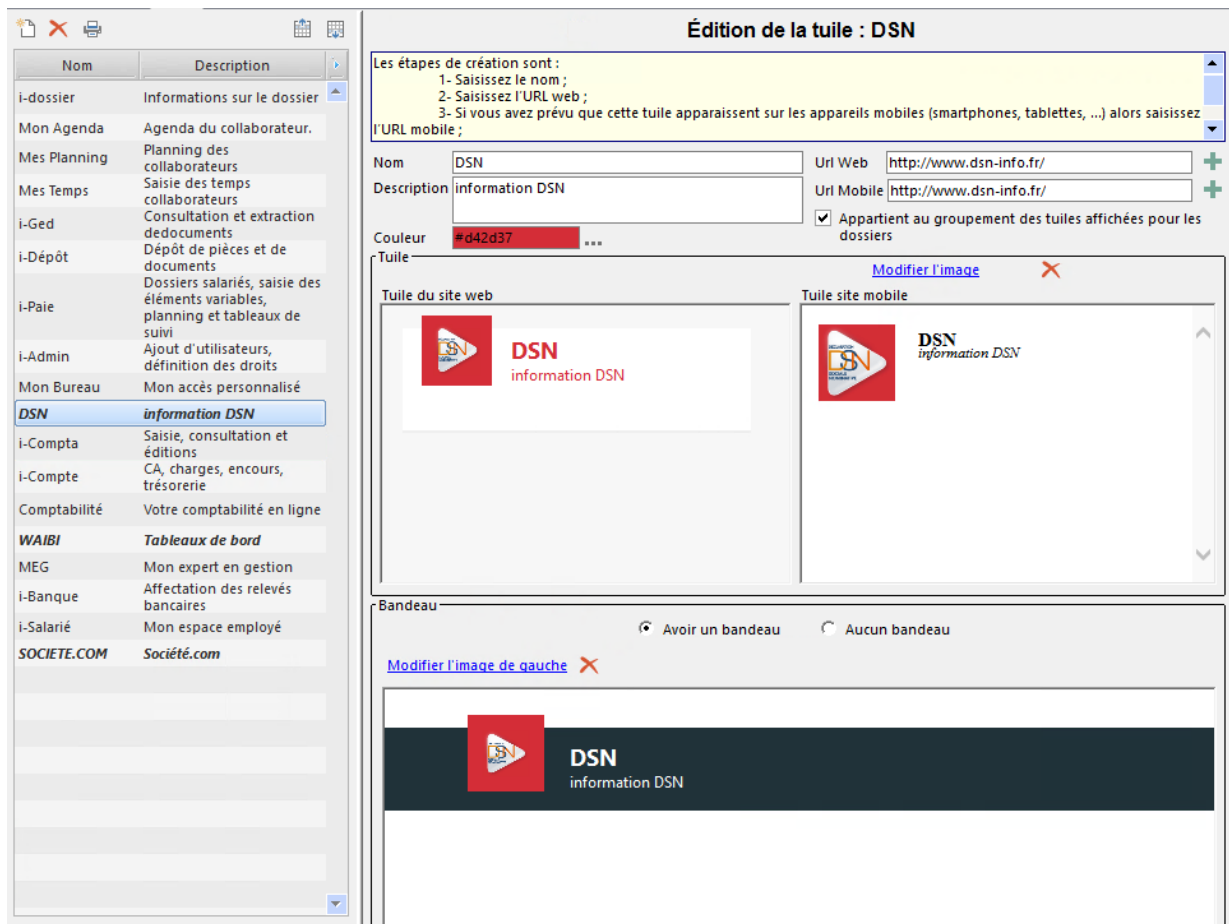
| Nom | Description |
|---|---|
| i-dossier | Informations sur le dossier |
| Mon Agenda | Agenda du collaborateur. |
| Mes Planning | Planning des collaborateurs |
| Mes Temps | Saisie des temps collaborateurs |
| i-Ged | Consultation et extraction dedocuments |
| i-Dépôt | Dépôt de pièces et de documents |
| i-Paie | Dossiers salariés, saisie des éléments variables, planning et tableaux de suivi |
| i-Admin | Ajout d'utilisateurs, définition des droits |
| Mon Bureau | Mon accès personnalisé |
| DSN | information DSN |
| i-Compta | Saisie, consultation et éditions |
| i-Compte | CA, charges, encours, trésorerie |
| Comptabilité | Votre comptabilité en ligne |
| WAIBI | Tableaux de bord |
| MEG | Mon expert en gestion |
| i-Banque | Affectation des relevés bancaires |
| i-Salarié | Mon espace employé |
| SOCIETE.COM | Société.com |

Édition de la tuile : DSN

Les étapes de création sont :
1- Saisissez le nom ;
2- Saisissez l'URL web ;
3- Si vous avez prévu que cette tuile apparaissent sur les appareils mobiles (smartphones, tablettes, ...) alors saisissez l'URL mobile ;

Nom DSN
Description information DSN
Couleur #d42d37
Url Web http://www.dsn-info.fr/
Url Mobile http://www.dsn-info.fr/
Appartient au groupement des tuiles affichées pour les dossiers

Tuile
Modifier l'image
Tuile du site web
DSN
information DSN
Tuile site mobile
DSN
information DSN

Bandeau
Avoir un bandeau Aucun bandeau
Modifier l'image de gauche
DSN
information DSN